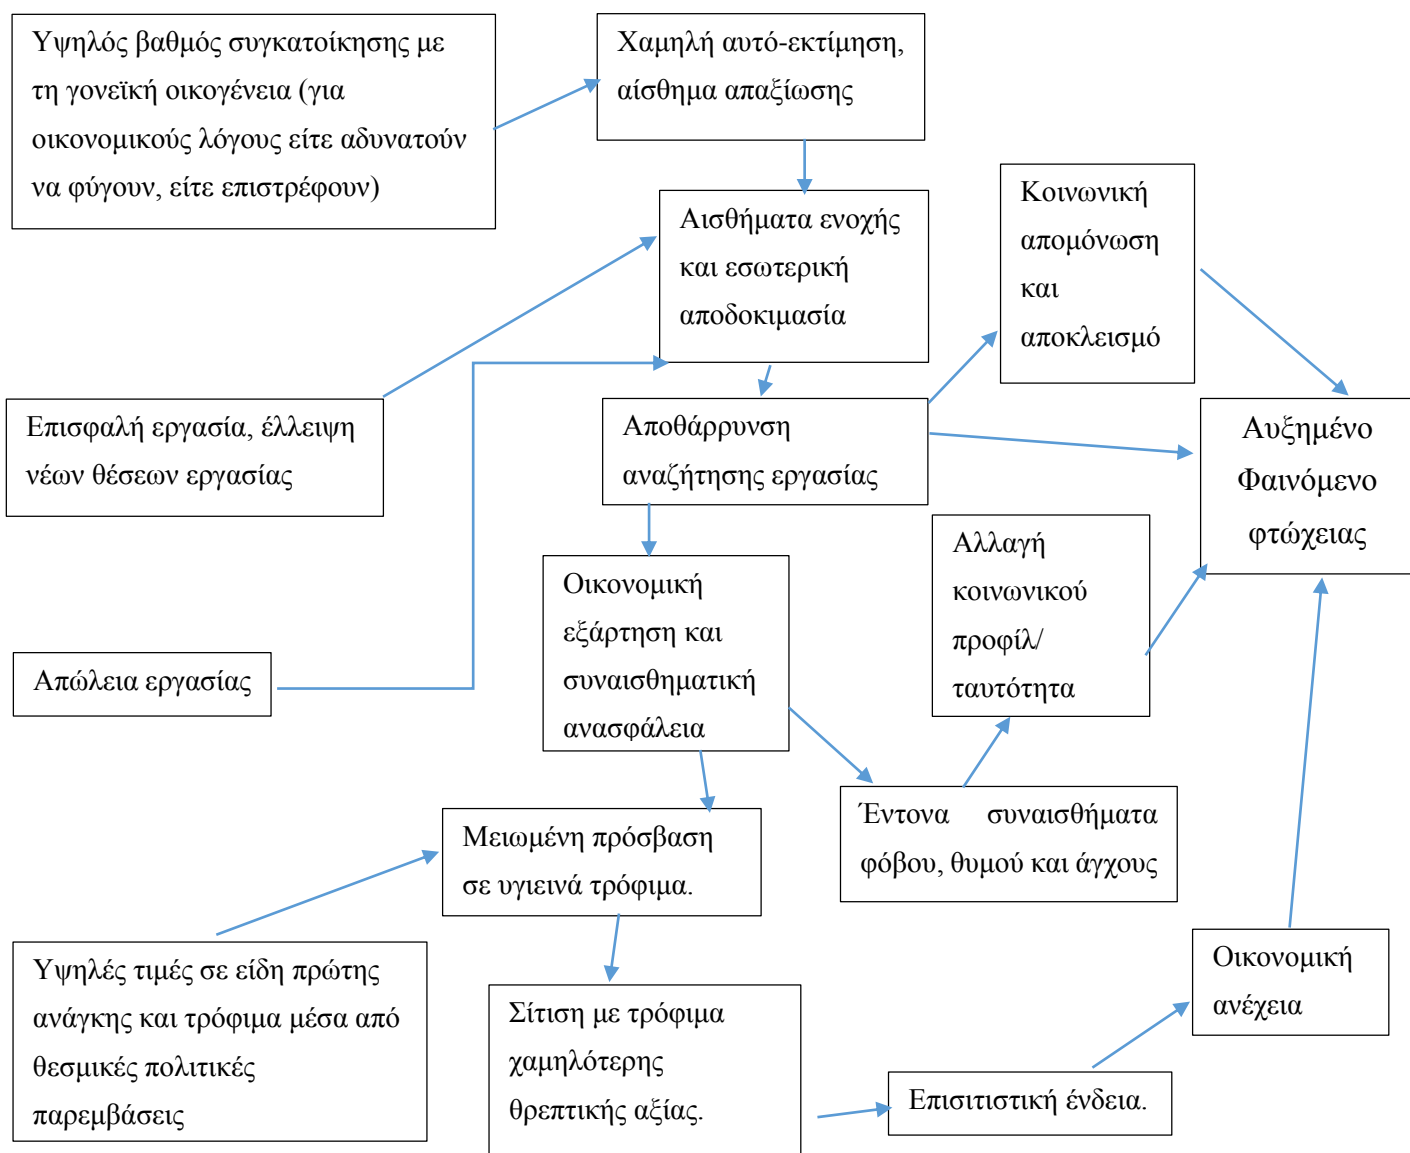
Υψηλός βαθμός συγκατοίκησης με τη γονεϊκή οικογένεια (για οικονομικούς λόγους είτε αδυνατούν να φύγουν, είτε επιστρέφουν)

Χαμηλή αυτό-εκτίμηση, αίσθημα απαξίωσης

Αισθήματα ενοχής και εσωτερική αποδοκιμασία

Κοινωνική απομόνωση και αποκλεισμό

Επισφαλή εργασία, έλλειψη νέων θέσεων εργασίας

Αποθάρρυνση αναζήτησης εργασίας

Αυξημένο Φαινόμενο φτώχειας

Αλλαγή κοινωνικού προφίλ/ ταυτότητα

Οικονομική εξάρτηση και συναισθηματική ανασφάλεια

Απώλεια εργασίας

Μειωμένη πρόσβαση σε υγιεινά τρόφιμα.

Έντονα συναισθήματα φόβου, θυμού και άγχους

Υψηλές τιμές σε είδη πρώτης ανάγκης και τρόφιμα μέσα από θεσμικές πολιτικές παρεμβάσεις

Σίτιση με τρόφιμα χαμηλότερης θρεπτικής αξίας.

Οικονομική ανέχεια

Επισιτιστική ένδεια.